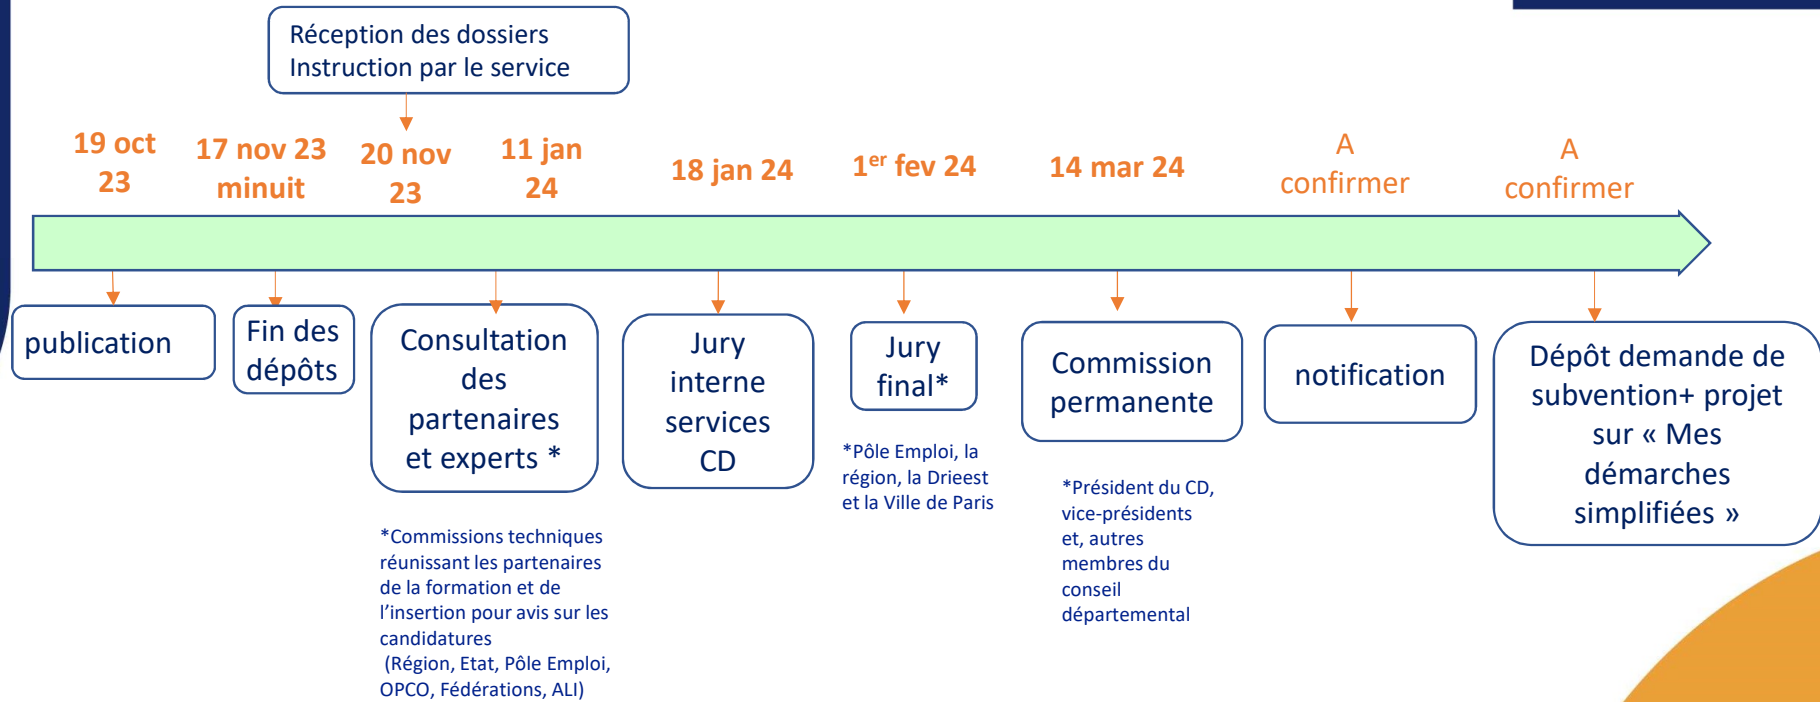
Réception des dossiers
Instruction par le service

19 oct 23

17 nov 23 minuit

20 nov 23

11 jan 24

18 jan 24

1$^{er}$ fev 24

14 mar 24

A confirmer

A confirmer

publication

Fin des dépôts

Consultation des partenaires et experts *

*Commissions techniques réunissant les partenaires de la formation et de l'insertion pour avis sur les candidatures
(Région, Etat, Pôle Emploi, OPCO, Fédérations, ALI)

Jury interne services CD

Jury final*

*Pôle Emploi, la région, la Drieest et la Ville de Paris

Commission permanente

*Président du CD, vice-présidents et, autres membres du conseil départemental

notification

Dépôt demande de subvention+ projet sur « Mes démarches simplifiées »